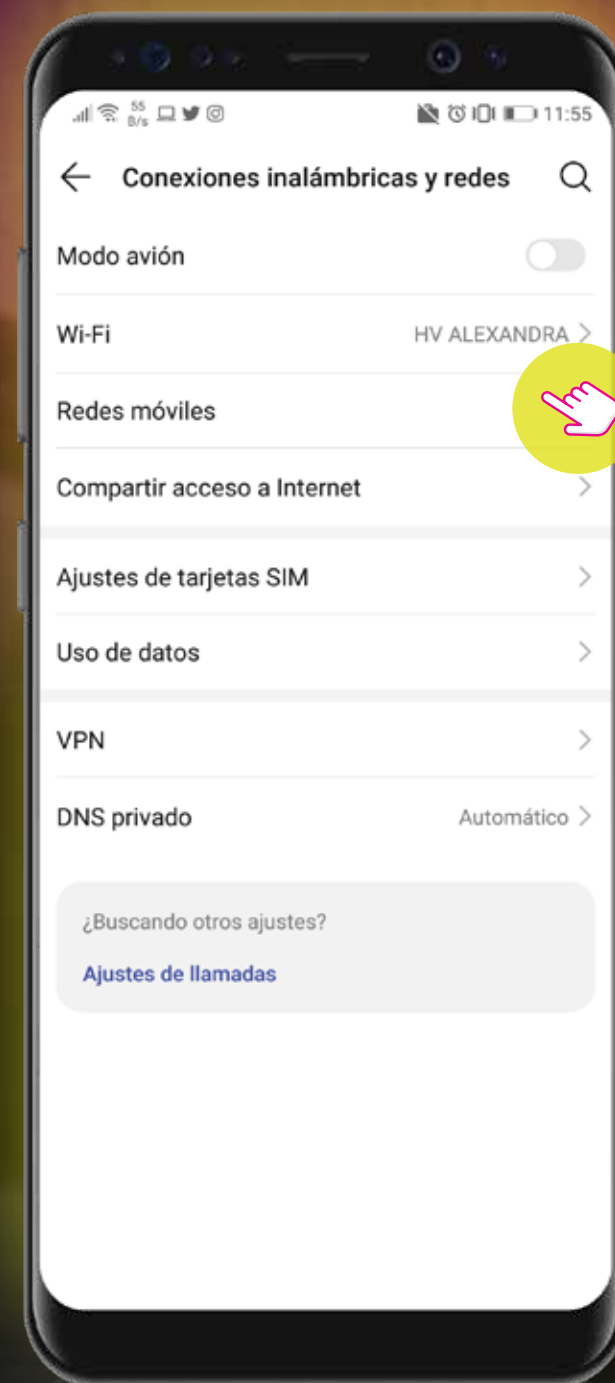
55 B/s 11:55

Conexiones inalámbricas y redes

Modo avión

Wi-Fi HV ALEXANDRA

Redes móviles

Compartir acceso a Internet

Ajustes de tarjetas SIM

Uso de datos

VPN

DNS privado Automático

¿Buscando otros ajustes?

Ajustes de llamadas